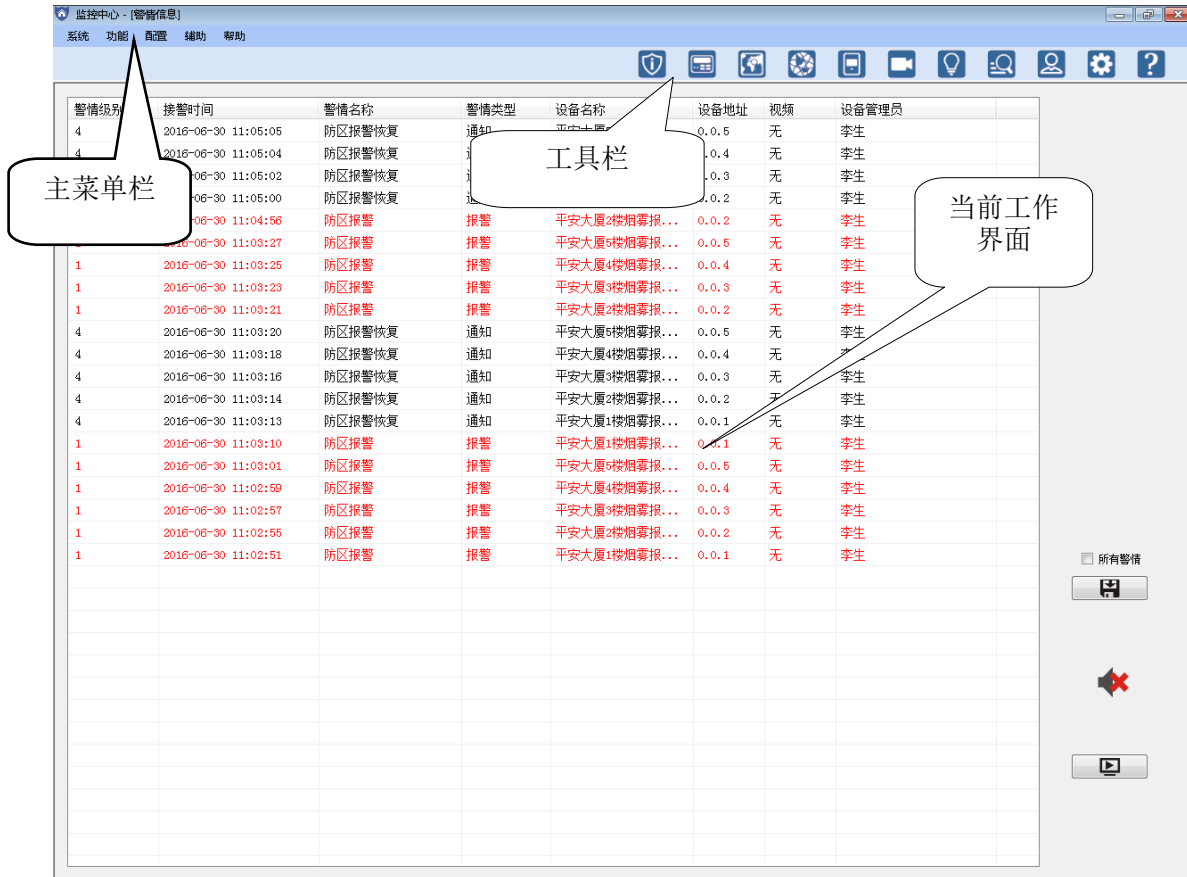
监控中心 - [警情信息]

系统 功能 配置 辅助 帮助

主菜单栏

工具栏

当前工作界面

| 警情级别 | 接警时间 | 警情名称 | 警情类型 | 设备名称 | 设备地址 | 视频 | 设备管理员 |
|---|---|---|---|---|---|---|---|
| 4 | 2016-06-30 11:05:05 | 防区报警恢复 | 通知 | 平安大厦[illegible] | 0.0.5 | 无 | 李生 |
| 4 | 2016-06-30 11:05:04 | 防区报警恢复 | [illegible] | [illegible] | 0.0.4 | 无 | 李生 |
| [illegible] | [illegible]-06-30 11:05:02 | 防区报警恢复 | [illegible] | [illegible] | 0.0.3 | 无 | 李生 |
| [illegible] | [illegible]-06-30 11:05:00 | 防区报警恢复 | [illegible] | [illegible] | 0.0.2 | 无 | 李生 |
| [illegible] | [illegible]-06-30 11:04:56 | 防区报警 | 报警 | 平安大厦2楼烟雾报... | 0.0.2 | 无 | 李生 |
| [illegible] | 2016-06-30 11:03:27 | 防区报警 | 报警 | 平安大厦5楼烟雾报... | 0.0.5 | 无 | 李生 |
| 1 | 2016-06-30 11:03:25 | 防区报警 | 报警 | 平安大厦4楼烟雾报... | 0.0.4 | 无 | 李生 |
| 1 | 2016-06-30 11:03:23 | 防区报警 | 报警 | 平安大厦3楼烟雾报... | 0.0.3 | 无 | 李生 |
| 1 | 2016-06-30 11:03:21 | 防区报警 | 报警 | 平安大厦2楼烟雾报... | 0.0.2 | 无 | 李生 |
| 4 | 2016-06-30 11:03:20 | 防区报警恢复 | 通知 | 平安大厦5楼烟雾报... | 0.0.5 | 无 | 李生 |
| 4 | 2016-06-30 11:03:18 | 防区报警恢复 | 通知 | 平安大厦4楼烟雾报... | 0.0.4 | 无 | 李生 |
| 4 | 2016-06-30 11:03:16 | 防区报警恢复 | 通知 | 平安大厦3楼烟雾报... | 0.0.3 | 无 | 李生 |
| 4 | 2016-06-30 11:03:14 | 防区报警恢复 | 通知 | 平安大厦2楼烟雾报... | 0.0.2 | 无 | 李生 |
| 4 | 2016-06-30 11:03:13 | 防区报警恢复 | 通知 | 平安大厦1楼烟雾报... | 0.0.1 | 无 | 李生 |
| 1 | 2016-06-30 11:03:10 | 防区报警 | 报警 | 平安大厦1楼烟雾报... | 0.0.1 | 无 | 李生 |
| 1 | 2016-06-30 11:03:01 | 防区报警 | 报警 | 平安大厦5楼烟雾报... | 0.0.5 | 无 | 李生 |
| 1 | 2016-06-30 11:02:59 | 防区报警 | 报警 | 平安大厦4楼烟雾报... | 0.0.4 | 无 | 李生 |
| 1 | 2016-06-30 11:02:57 | 防区报警 | 报警 | 平安大厦3楼烟雾报... | 0.0.3 | 无 | 李生 |
| 1 | 2016-06-30 11:02:55 | 防区报警 | 报警 | 平安大厦2楼烟雾报... | 0.0.2 | 无 | 李生 |
| 1 | 2016-06-30 11:02:51 | 防区报警 | 报警 | 平安大厦1楼烟雾报... | 0.0.1 | 无 | 李生 |

所有警情